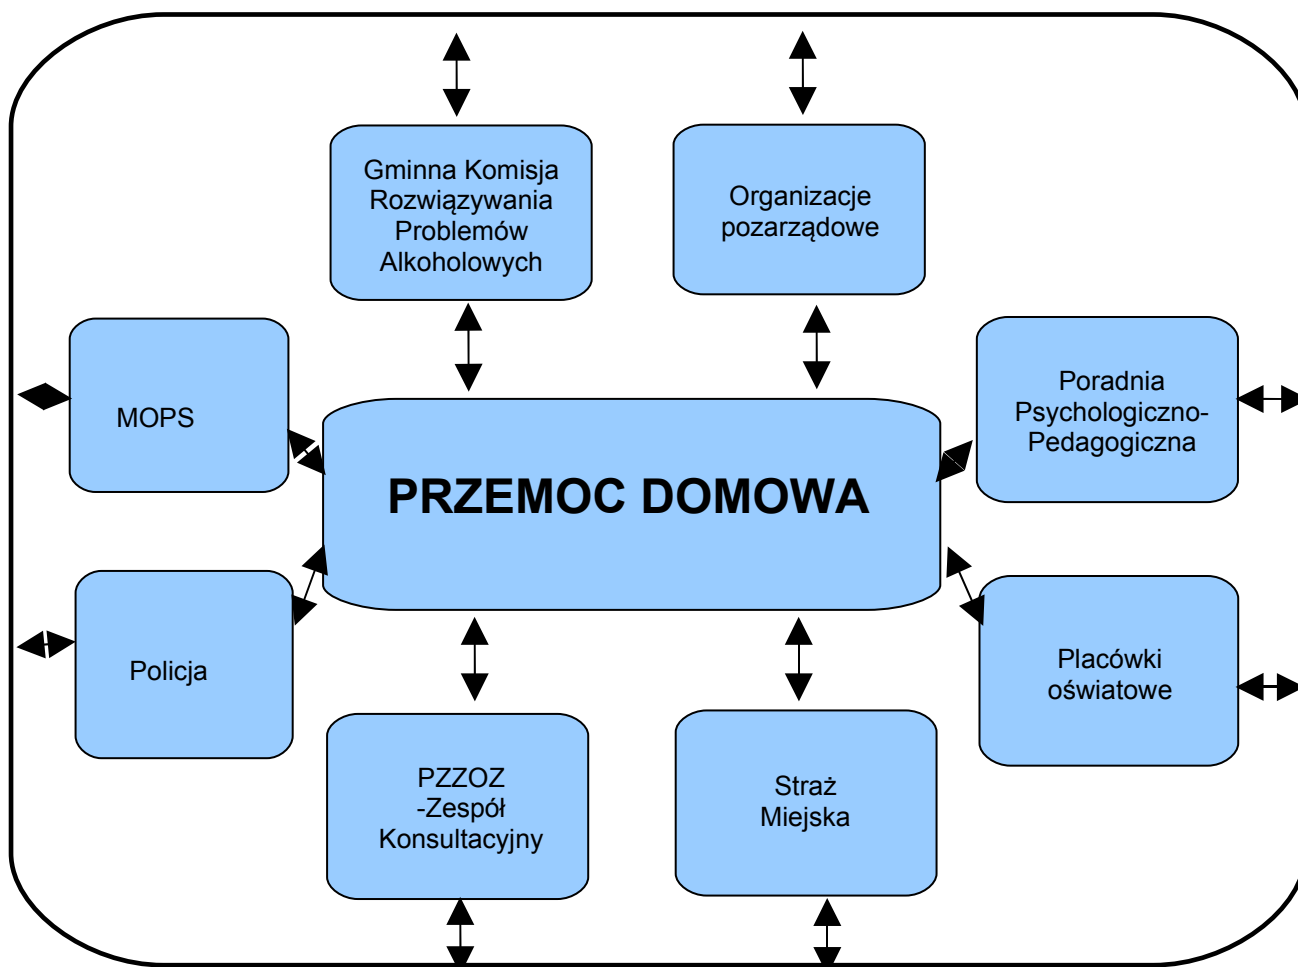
Gminna Komisja Rozwiązywania Problemów Alkoholowych

Organizacje pozarządowe

MOPS

PRZEMOC DOMOWA

Poradnia Psychologiczno-Pedagogiczna

Policja

Placówki oświatowe

PZZOZ -Zespół Konsultacyjny

Straż Miejska